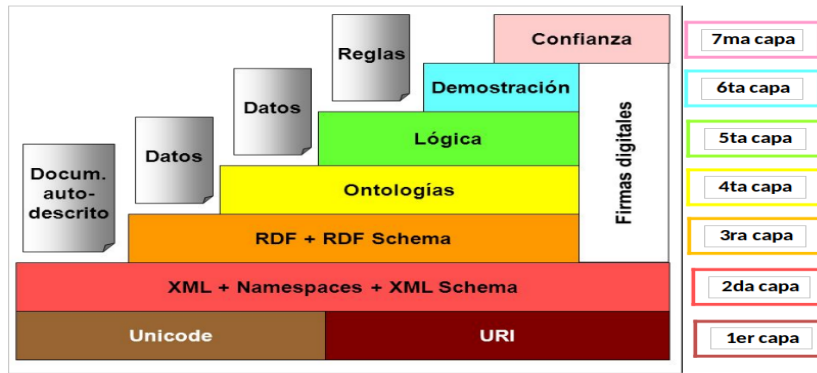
Docum. auto-descrito

Datos

Datos

Reglas

Confianza

Demostración

Lógica

Ontologías

RDF + RDF Schema

Firmas digitales

XML + Namespaces + XML Schema

Unicode

URI

7ma capa

6ta capa

5ta capa

4ta capa

3ra capa

2da capa

1er capa